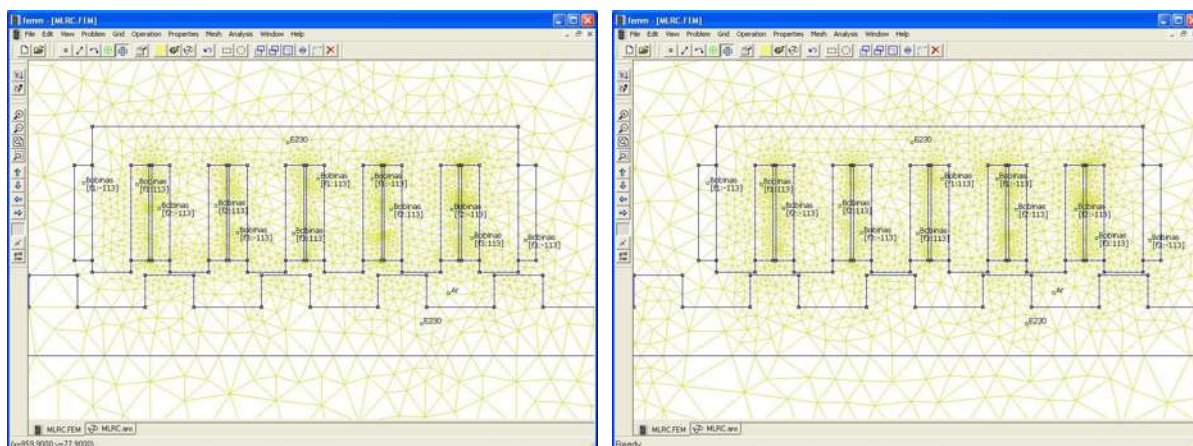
femm - [MLRC.FEM]

File Edit View Problem Grid Operation Properties Mesh Analysis Window Help

E230

Bobinas [f1:-113]

Bobinas [f2:113]

Bobinas [f2:-113]

Bobinas [f2:-113]

Bobinas [f1:113]

Bobinas [f1:113]

Bobinas [f2:-113]

Bobinas [f2:113]

Bobinas [f2:113]

Bobinas [f1:-113]

Bobinas [f1:-113]

Ar

E230

MLRC.FEM

MLRC.ans

(x=859.9000,y=77.9000)

femm - [MLRC.FEM]

File Edit View Problem Grid Operation Properties Mesh Analysis Window Help

E230

Bobinas [f1:-113]

Bobinas [f1:113]

Bobinas [f2:113]

Bobinas [f2:-113]

Bobinas [f1:113]

Bobinas [f3:113]

Bobinas [f2:-113]

Bobinas [f2:113]

Bobinas [f3:113]

Bobinas [f1:-113]

Bobinas [f1:-113]

Ar

E230

MLRC.FEM

MLRC.ans

Ready